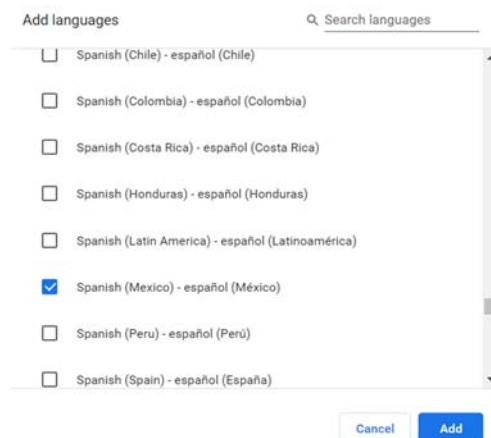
Add languages

Search languages

Spanish (Chile) - español (Chile)

Spanish (Colombia) - español (Colombia)

Spanish (Costa Rica) - español (Costa Rica)

Spanish (Honduras) - español (Honduras)

Spanish (Latin America) - español (Latinoamérica)

Spanish (Mexico) - español (México)

Spanish (Peru) - español (Perú)

Spanish (Spain) - español (España)

Cancel

Add